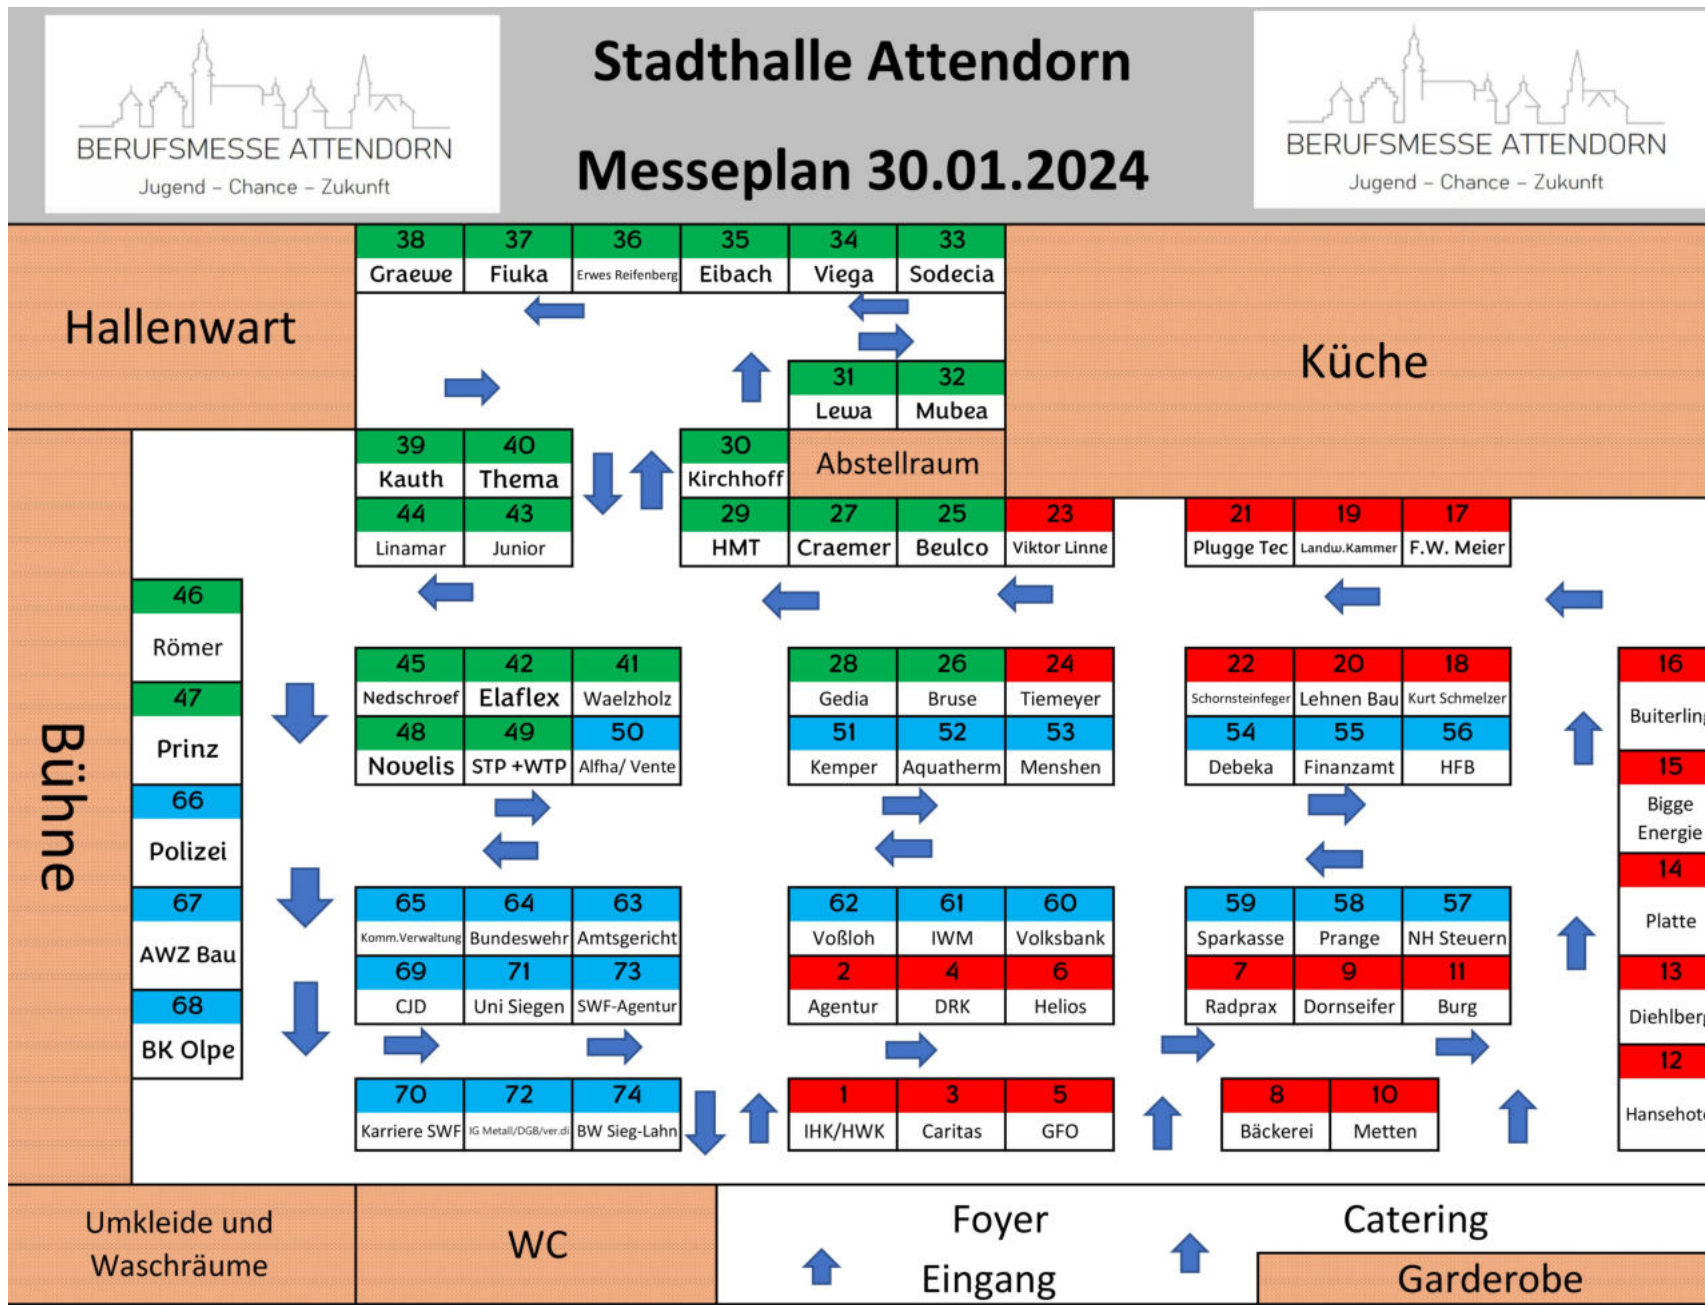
BERUFSMESSE ATTENDORN
Jugend – Chance – Zukunft

Stadthalle Attendorn

Messeplan 30.01.2024

BERUFSMESSE ATTENDORN
Jugend – Chance – Zukunft

Hallenwart

| 38 | 37 | 36 | 35 | 34 | 33 |
|---|---|---|---|---|---|
| Graewe | Fiuka | Erwes Reifenberg | Eibach | Viega | Sodecia |

Küche

| 31 | 32 |
|---|---|
| Lewa | Mubea |

| 39 | 40 |
|---|---|
| Kauth | Thema |
| 44 | 43 |
| Linamar | Junior |

| 30 |
|---|
| Kirchhoff |

Abstellraum

| 29 | 27 | 25 | 23 |
|---|---|---|---|
| HMT | Craemer | Beulco | Viktor Linne |

| 21 | 19 | 17 |
|---|---|---|
| Plugge Tec | Landw.Kammer | F.W. Meier |

Bühne

| 46 |
|---|
| Römer |
| 47 |
| Prinz |
| 66 |
| Polizei |
| 67 |
| AWZ Bau |
| 68 |
| BK Olpe |

| 45 | 42 | 41 |
|---|---|---|
| Nedschroef | Elaflex | Waelzholz |
| 48 | 49 | 50 |
| Novelis | STP +WTP | Alfha/ Vente |

| 28 | 26 | 24 |
|---|---|---|
| Gedia | Bruse | Tiemeyer |
| 51 | 52 | 53 |
| Kemper | Aquatherm | Menshen |

| 22 | 20 | 18 |
|---|---|---|
| Schornsteinfeger | Lehnen Bau | Kurt Schmelzer |
| 54 | 55 | 56 |
| Debeka | Finanzamt | HFB |

| 16 |
|---|
| Buiterlin |
| 15 |
| Bigge Energie |
| 14 |
| Platte |
| 13 |
| Diehlber |
| 12 |
| Hansehot |

| 65 | 64 | 63 |
|---|---|---|
| Komm.Verwaltung | Bundeswehr | Amtsgericht |
| 69 | 71 | 73 |
| CJD | Uni Siegen | SWF-Agentur |

| 62 | 61 | 60 |
|---|---|---|
| Voßloh | IWM | Volksbank |
| 2 | 4 | 6 |
| Agentur | DRK | Helios |

| 59 | 58 | 57 |
|---|---|---|
| Sparkasse | Prange | NH Steuern |
| 7 | 9 | 11 |
| Radprax | Dornseifer | Burg |

| 70 | 72 | 74 |
|---|---|---|
| Karriere SWF | IG Metall/DGB/ver.di | BW Sieg-Lahn |

| 1 | 3 | 5 |
|---|---|---|
| IHK/HWK | Caritas | GFO |

| 8 | 10 |
|---|---|
| Bäckerei | Metten |

Umkleide und Waschräume

WC

Foyer

Eingang

Catering

Garderobe